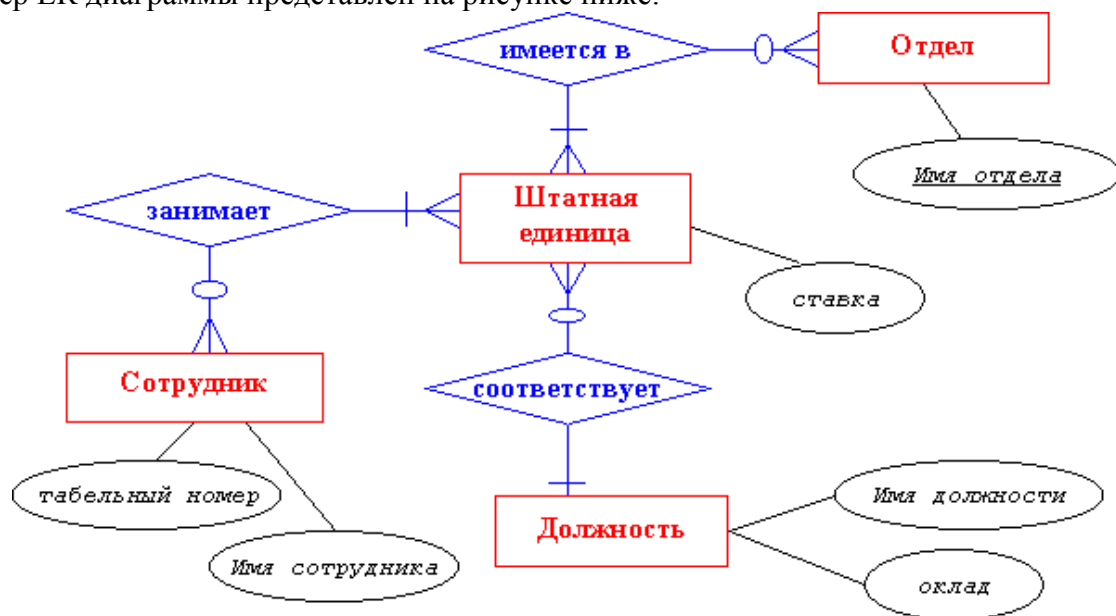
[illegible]ер ER диаграммы представлен на рисунке ниже.

имеется в

Отдел

Имя отдела

занимает

Штатная единица

ставка

Сотрудник

соответствует

табельный номер

Имя сотрудника

Должность

Имя должности

оклад